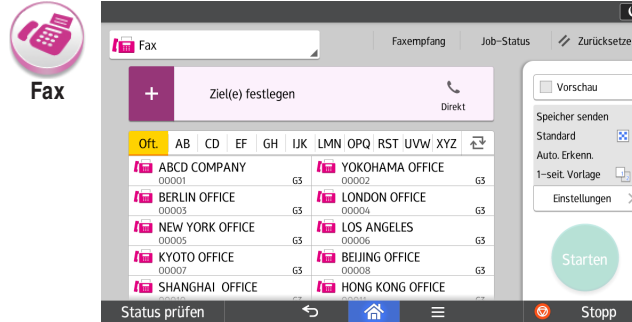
Fax

Fax

Faxempfang

Job-Status

Zurücksetze

+

Ziel(e) festlegen

Direkt

Oft.

AB

CD

EF

GH

IJK

LMN

OPQ

RST

UVW

XYZ

ABCD COMPANY
00001 G3

YOKOHAMA OFFICE
00002 G3

BERLIN OFFICE
00003 G3

LONDON OFFICE
00004 G3

NEW YORK OFFICE
00005 G3

LOS ANGELES
00006 G3

KYOTO OFFICE
00007 G3

BEIJING OFFICE
00008 G3

SHANGHAI OFFICE

HONG KONG OFFICE

Vorschau

Speicher senden

Standard

Auto. Erkenn.

1-seit. Vorlage

Einstellungen

Starten

Status prüfen

Stopp